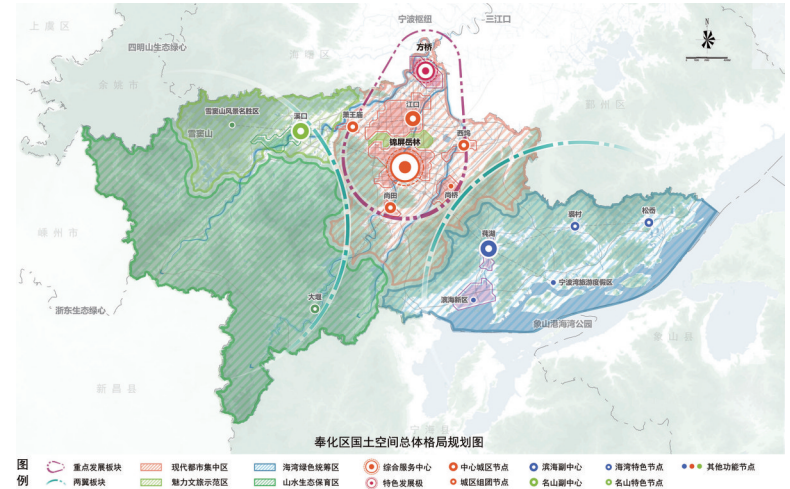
宁波枢纽
三江口
上虞区
四明山生态绿心
余姚市
鄞州区
方桥
江口
萧王庙
西坞
溪口
雪窦山风景名胜区
雪窦山
锦屏岳林
尚田
裘村
松岙
莼湖
嵊州市
宁波湾旅游度假区
浙东生态绿心
大堰
滨海新区
象山港海湾公园
新昌县
N

奉化区国土空间总体格局规划图

图例
重点发展板块
两翼板块
现代都市集中区
魅力文旅示范区
海湾绿色统筹区
山水生态保育区
综合服务中心
特色发展极
中心城区节点
城区组团节点
滨海副中心
名山副中心
海湾特色节点
名山特色节点
其他功能节点